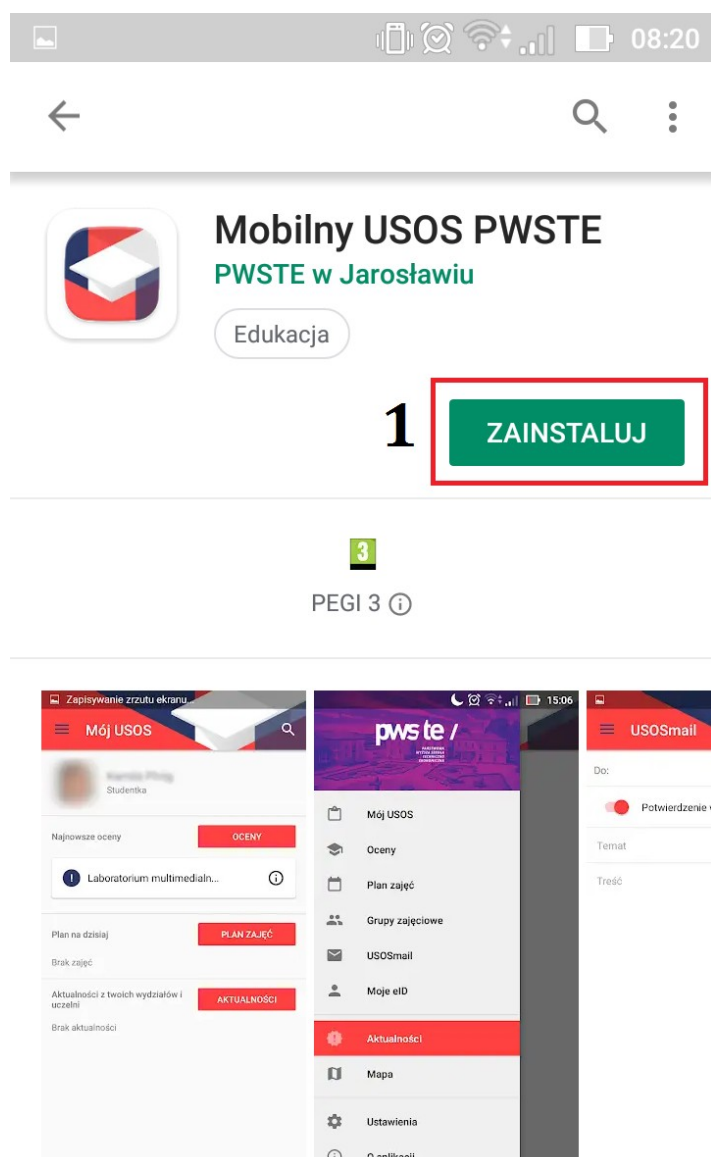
08:20

Mobilny USOS PWSTE
PWSTE w Jarosławiu
Edukacja

1
ZAINSTALUJ

3
PEGI 3

Zapisywanie zrzutu ekranu...
Mój USOS
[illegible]
Studentka
Najnowsze oceny
OCENY
Laboratorium multimedialn...
Plan na dzisiaj
PLAN ZAJĘĆ
Brak zajęć
Aktualności z twoich wydziałów i uczelni
AKTUALNOŚCI
Brak aktualności

15:06
pwste
Mój USOS
Oceny
Plan zajęć
Grupy zajęciowe
USOSmail
Moje eID
Aktualności
Mapa
Ustawienia
O aplikacji

USOSmail
Do:
Potwierdzenie
Temat
Treść